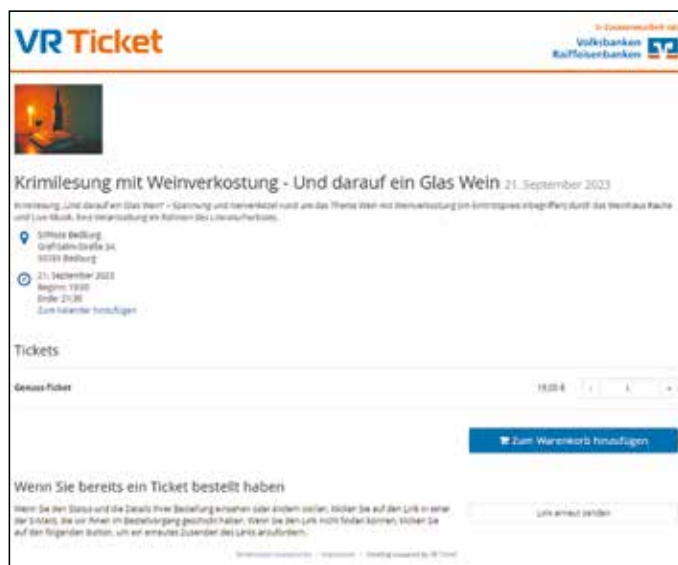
VR Ticket

In Zusammenarbeit mit
Volksbanken Raiffeisenbanken

Krimilesung mit Weinverkostung - Und darauf ein Glas Wein 21. September 2023

Krimilesung „Und darauf ein Glas Wein" – Spannung und Nervenkitzel rund um das Thema Wein mit Weinverkostung (im Eintrittspreis inbegriffen) durch das Weinhaus Rache und Live-Musik. Eine Veranstaltung im Rahmen des Literaturherbstes.

Schloss Bedburg
Graf-Salm-Straße 34
50181 Bedburg

21. September 2023
Beginn: 19:00
Ende: 21:30
Zum Kalender hinzufügen

Tickets

Genuss-Ticket
19,00 €
- 1 +

Zum Warenkorb hinzufügen

Wenn Sie bereits ein Ticket bestellt haben

Wenn Sie den Status und die Details Ihrer Bestellung einsehen oder ändern wollen, klicken Sie auf den Link in einer der E-Mails, die wir Ihnen im Bestellvorgang geschickt haben. Wenn Sie den Link nicht finden können, klicken Sie auf den folgenden Button, um ein erneutes Zusenden des Links anzufordern.

Link erneut senden

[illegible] · Impressum · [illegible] VR Ticket